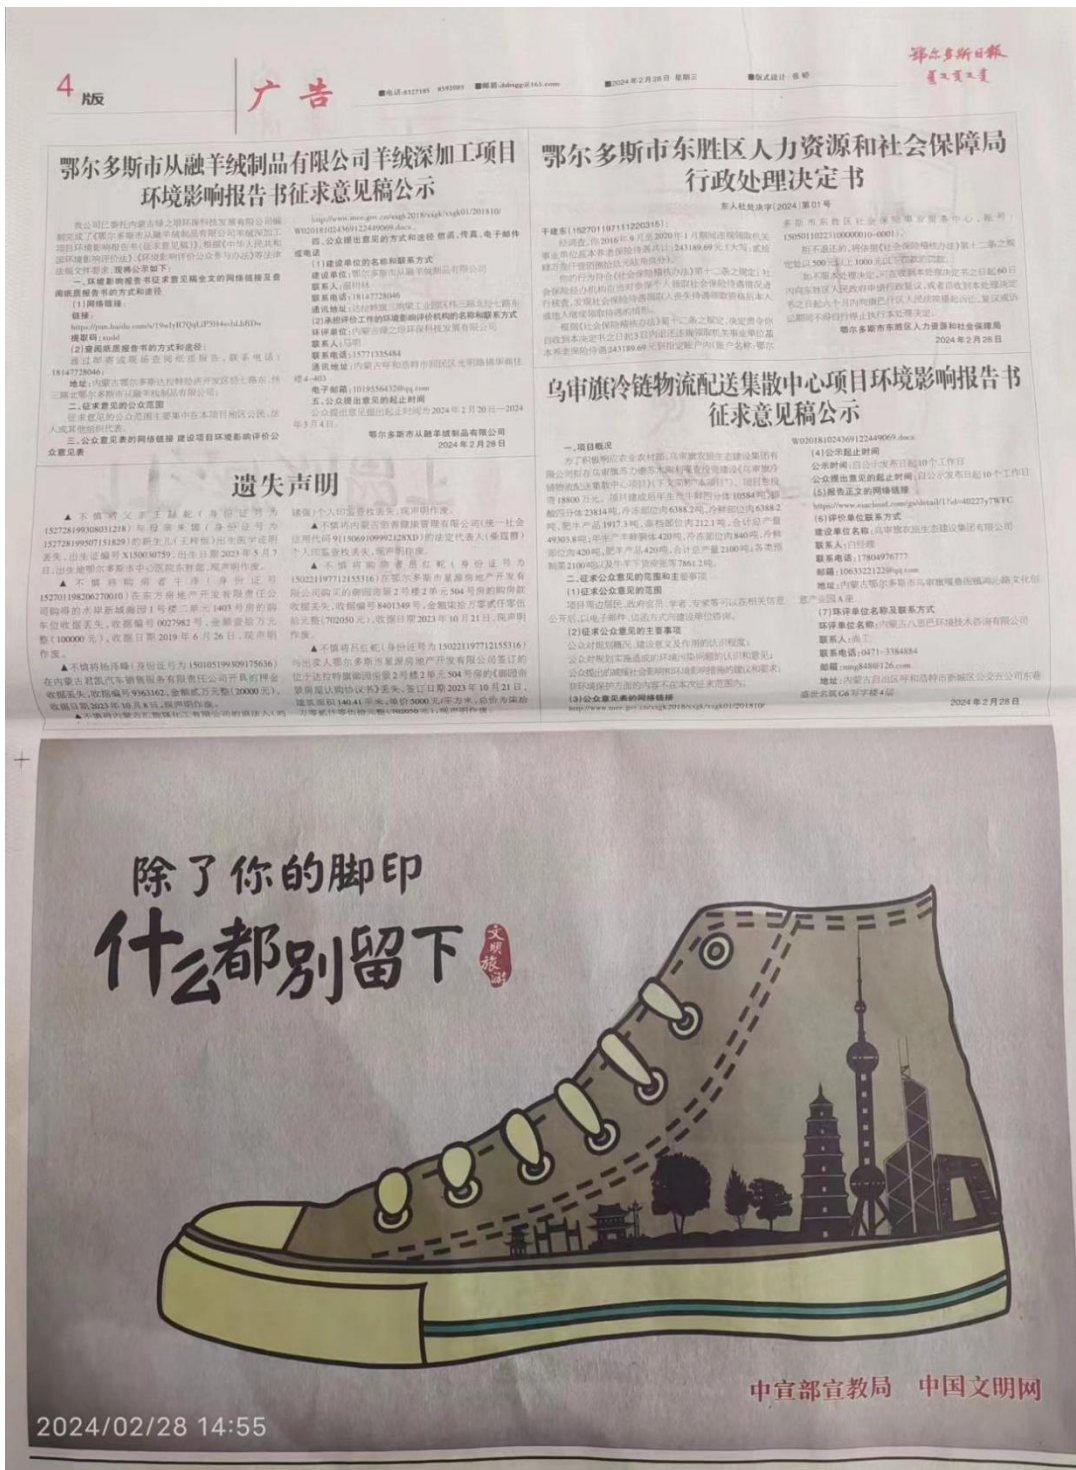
4版 广告 ■电话:8327185 8590089 ■邮箱:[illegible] ■2024年2月28日 星期三 ■版式设计:张畅

鄂尔多斯日报

鄂尔多斯市从融羊绒制品有限公司羊绒深加工项目环境影响报告书征求意见稿公示

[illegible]

鄂尔多斯市从融羊绒制品有限公司
2024年2月28日

鄂尔多斯市东胜区人力资源和社会保障局行政处理决定书

东人社处决字〔2024〕第01号

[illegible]

鄂尔多斯市东胜区人力资源和社会保障局
2024年2月28日

乌审旗冷链物流配送集散中心项目环境影响报告书征求意见稿公示

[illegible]

2024年2月28日

遗失声明

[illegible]

除了你的脚印
什么都别留下
文明旅游

中宣部宣教局 中国文明网

2024/02/28 14:55